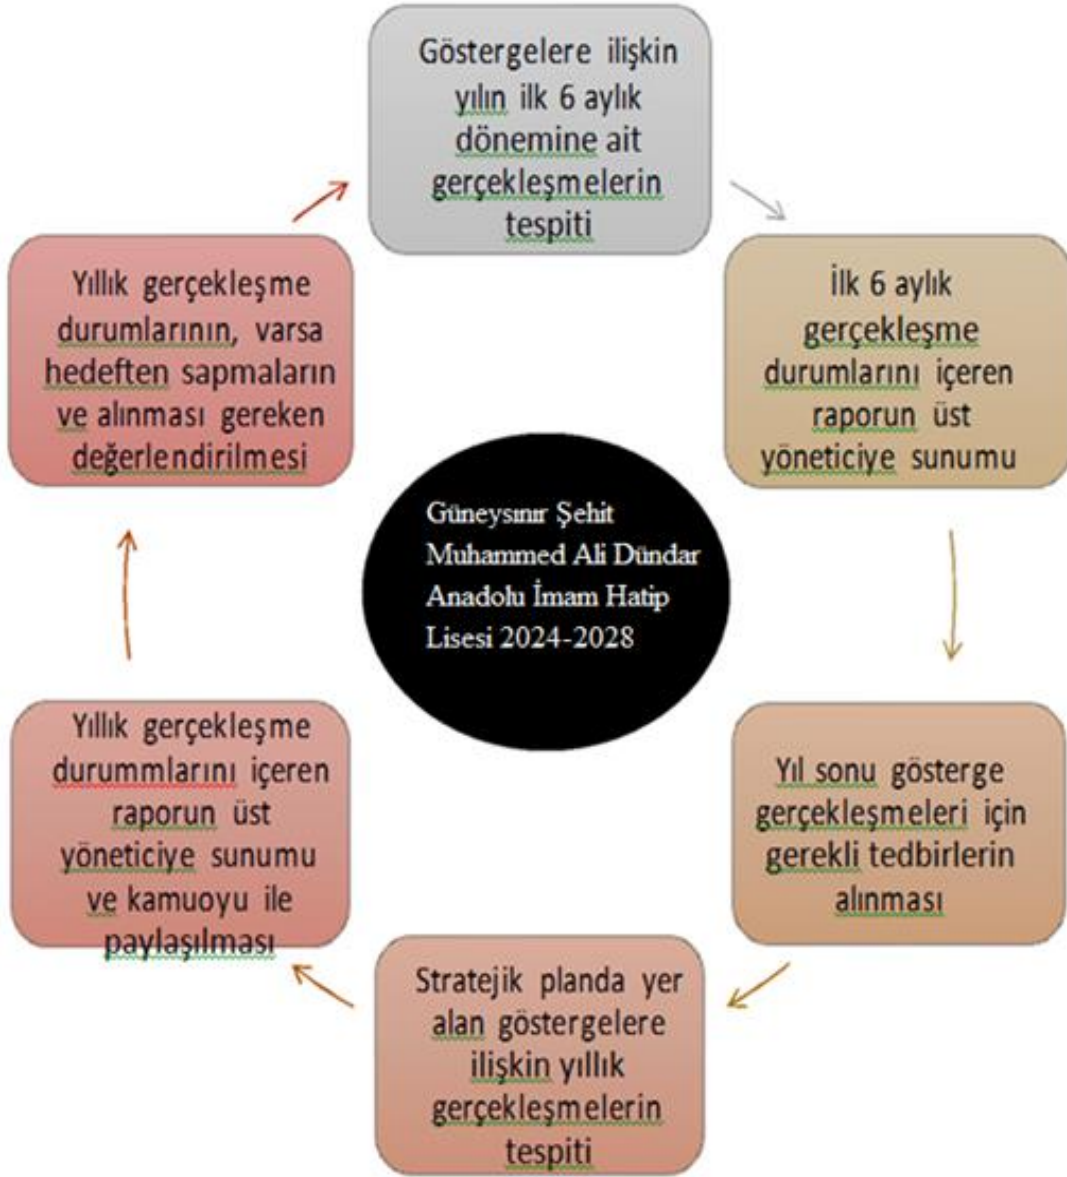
Göstergelere ilişkin yılın ilk 6 aylık dönemine ait gerçekleşmelerin tespiti

İlk 6 aylık gerçekleşme durumlarını içeren raporun üst yöneticiye sunumu

Yıl sonu gösterge gerçekleşmeleri için gerekli tedbirlerin alınması

Stratejik planda yer alan göstergelere ilişkin yıllık gerçekleşmelerin tespiti

Yıllık gerçekleşme durummlarını içeren raporun üst yöneticiye sunumu ve kamuoyu ile paylaşılması

Yıllık gerçekleşme durumlarının, varsa hedeften sapmaların ve alınması gereken değerlendirilmesi

Güneysınır Şehit Muhammed Ali Dündar Anadolu İmam Hatip Lisesi 2024-2028